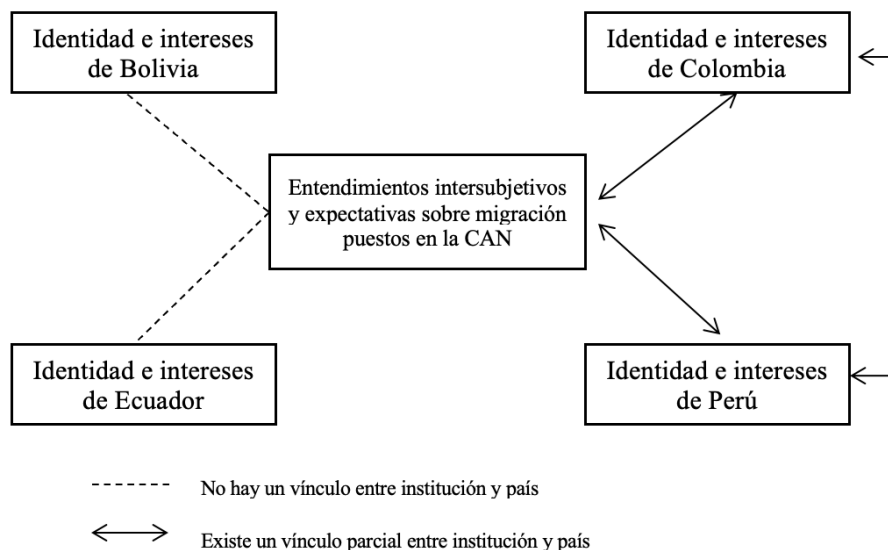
Identidad e intereses de Bolivia

Identidad e intereses de Colombia

Entendimientos intersubjetivos y expectativas sobre migración puestos en la CAN

Identidad e intereses de Ecuador

Identidad e intereses de Perú

No hay un vínculo entre institución y país

Existe un vínculo parcial entre institución y país